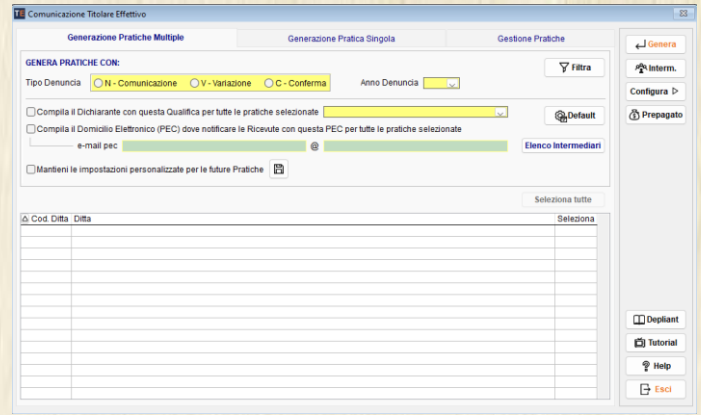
Comunicazione Titolare Effettivo

Generazione Pratiche Multiple | Generazione Pratica Singola | Gestione Pratiche

GENERA PRATICHE CON:

Tipo Denuncia
N - Comunicazione
V - Variazione
C - Conferma
Anno Denuncia

Filtra

Compila il Dichiarante con questa Qualifica per tutte le pratiche selezionate

Default

Compila il Domicilio Elettronico (PEC) dove notificare le Ricevute con questa PEC per tutte le pratiche selezionate

e-mail pec @

Elenco Intermediari

Mantieni le impostazioni personalizzate per le future Pratiche

Seleziona tutte

| Cod. Ditta | Ditta | Seleziona |
|---|---|---|

Genera
Interm.
Configura
Prepagato
Depliant
Tutorial
Help
Esci